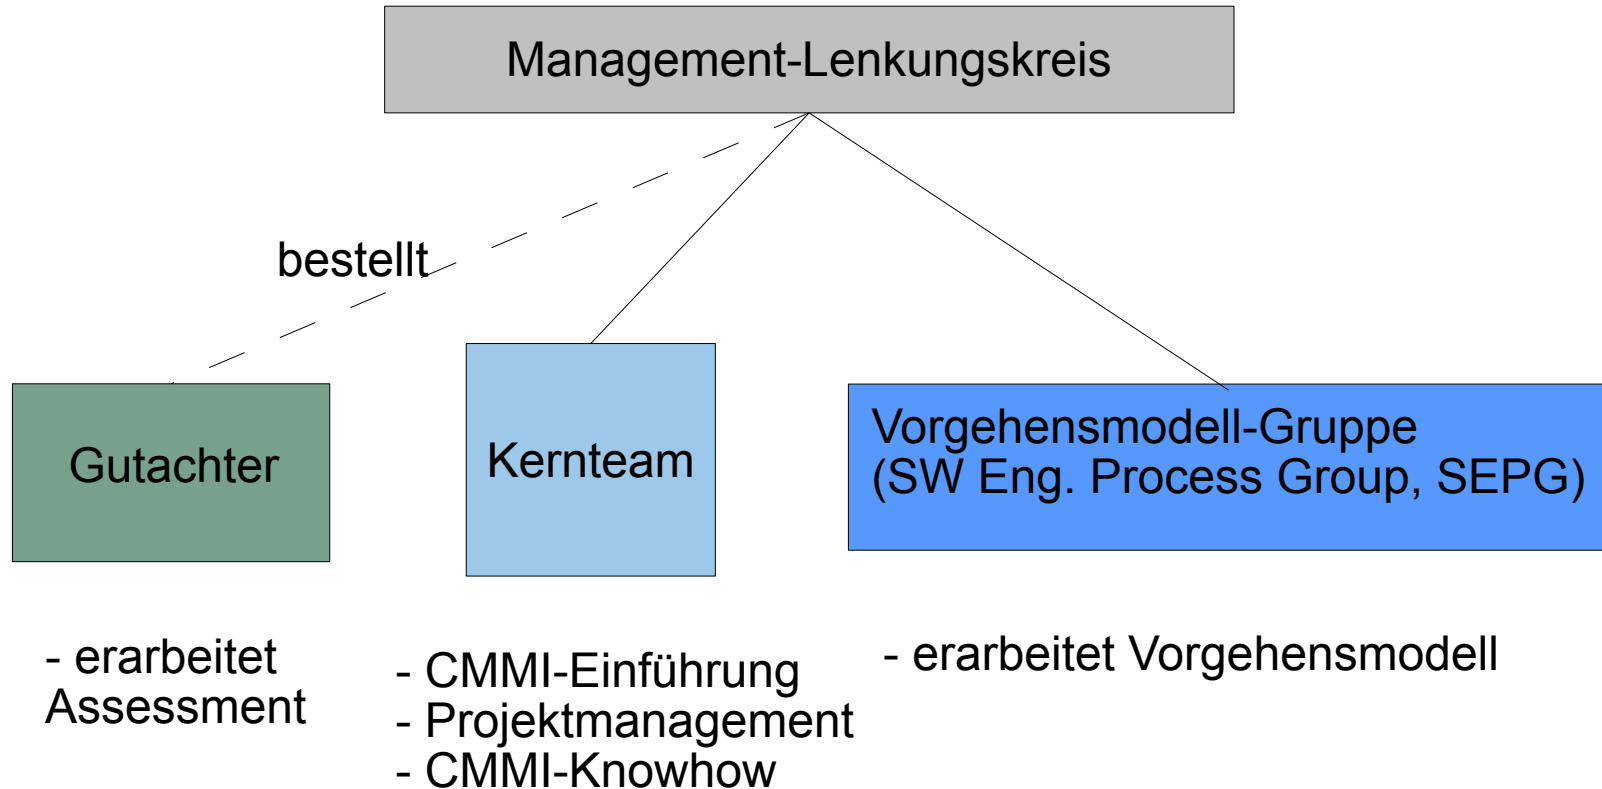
Management-Lenkungskreis

bestellt

Gutachter

Kernteam

Vorgehensmodell-Gruppe
(SW Eng. Process Group, SEPG)

- erarbeitet Assessment

- CMMI-Einführung
- Projektmanagement
- CMMI-Knowhow

- erarbeitet Vorgehensmodell